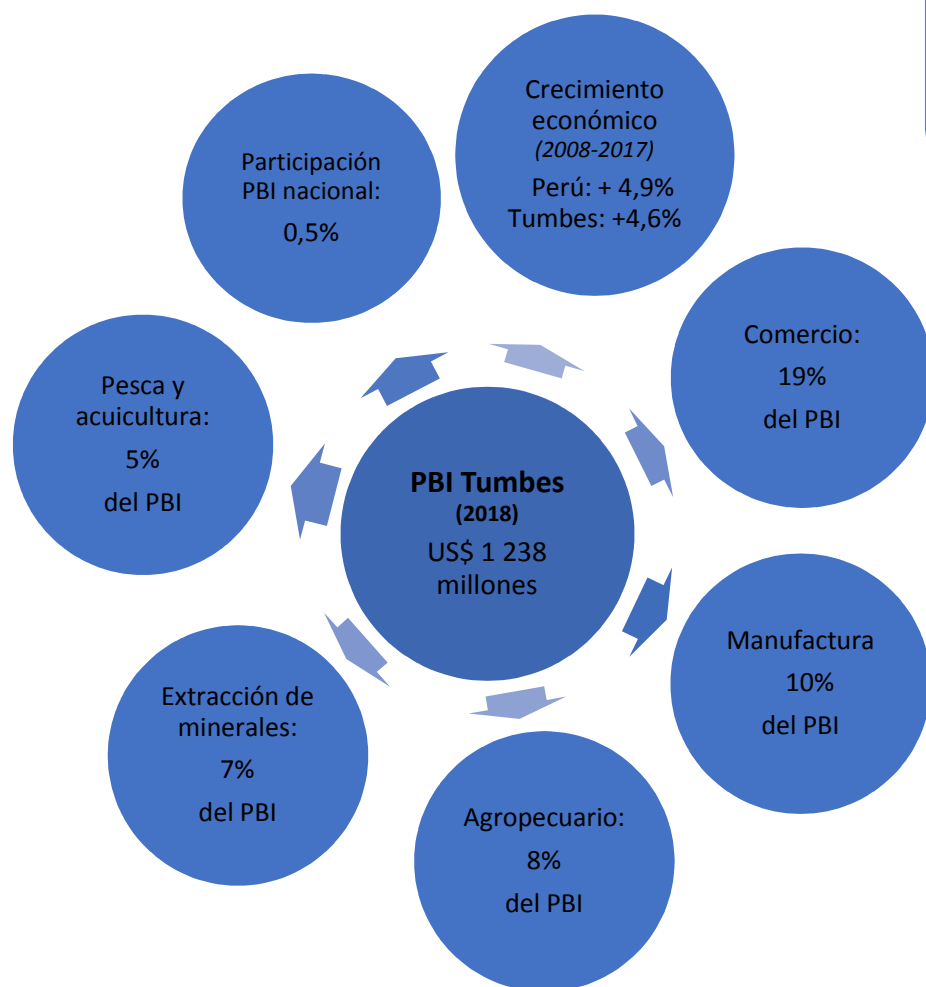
Crecimiento económico
(2008-2017)
Perú: + 4,9%
Tumbes: +4,6%

Comercio:
19%
del PBI

Manufactura
10%
del PBI

Agropecuario:
8%
del PBI

Extracción de minerales:
7%
del PBI

Pesca y acuicultura:
5%
del PBI

Participación PBI nacional:
0,5%

**PBI Tumbes**
**(2018)**
US$ 1 238 millones